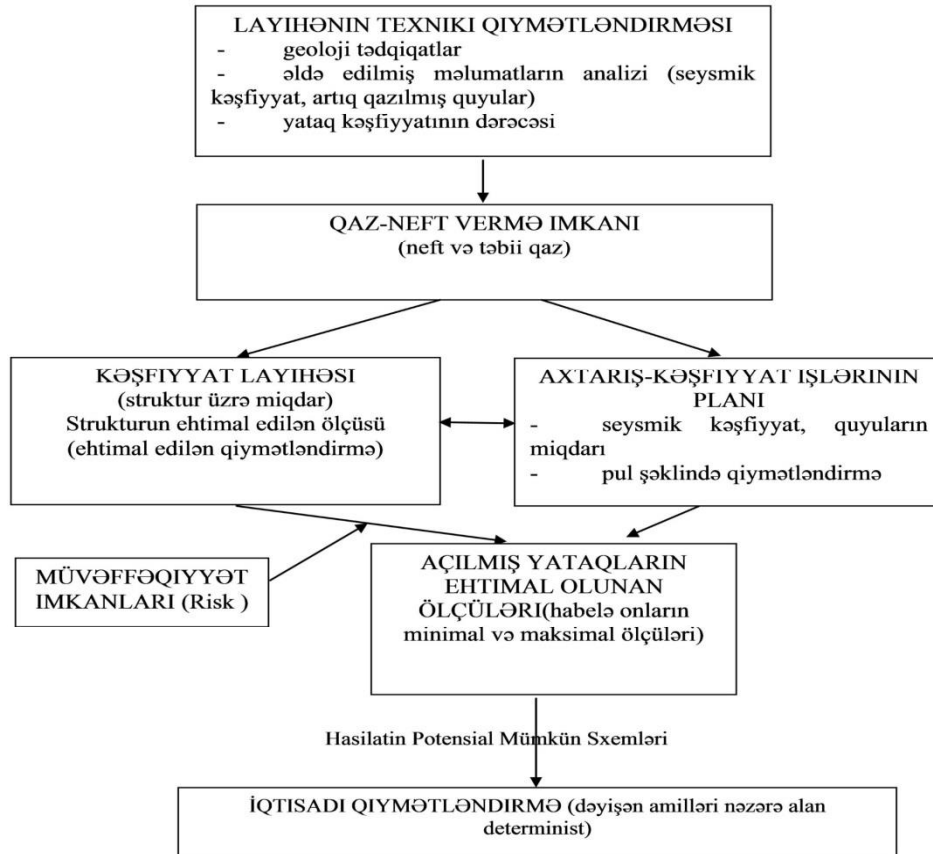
LAYIHƏNIN TEXNIKI QIYMƏTLƏNDIRMƏSI
- geoloji tədqiqatlar
- əldə edilmiş məlumatların analizi (seysmik kəşfiyyat, artıq qazılmış quyular)
- yataq kəşfiyyatının dərəcəsi

QAZ-NEFT VERMƏ IMKANI
(neft və təbii qaz)

KƏŞFIYYAT LAYIHƏSI
(struktur üzrə miqdar)
Strukturun ehtimal edilən ölçüsü
(ehtimal edilən qiymətləndirmə)

AXTARIŞ-KƏŞFIYYAT IŞLƏRININ PLANI
- seysmik kəşfiyyat, quyuların miqdarı
- pul şəklində qiymətləndirmə

MÜVƏFFƏQIYYƏT IMKANLARI (Risk )

AÇILMIŞ YATAQLARIN EHTIMAL OLUNAN ÖLÇÜLƏRI(habelə onların minimal və maksimal ölçüləri)

Hasilatin Potensial Mümkün Sxemləri

İQTISADI QIYMƏTLƏNDIRMƏ (dəyişən amilləri nəzərə alan determinist)